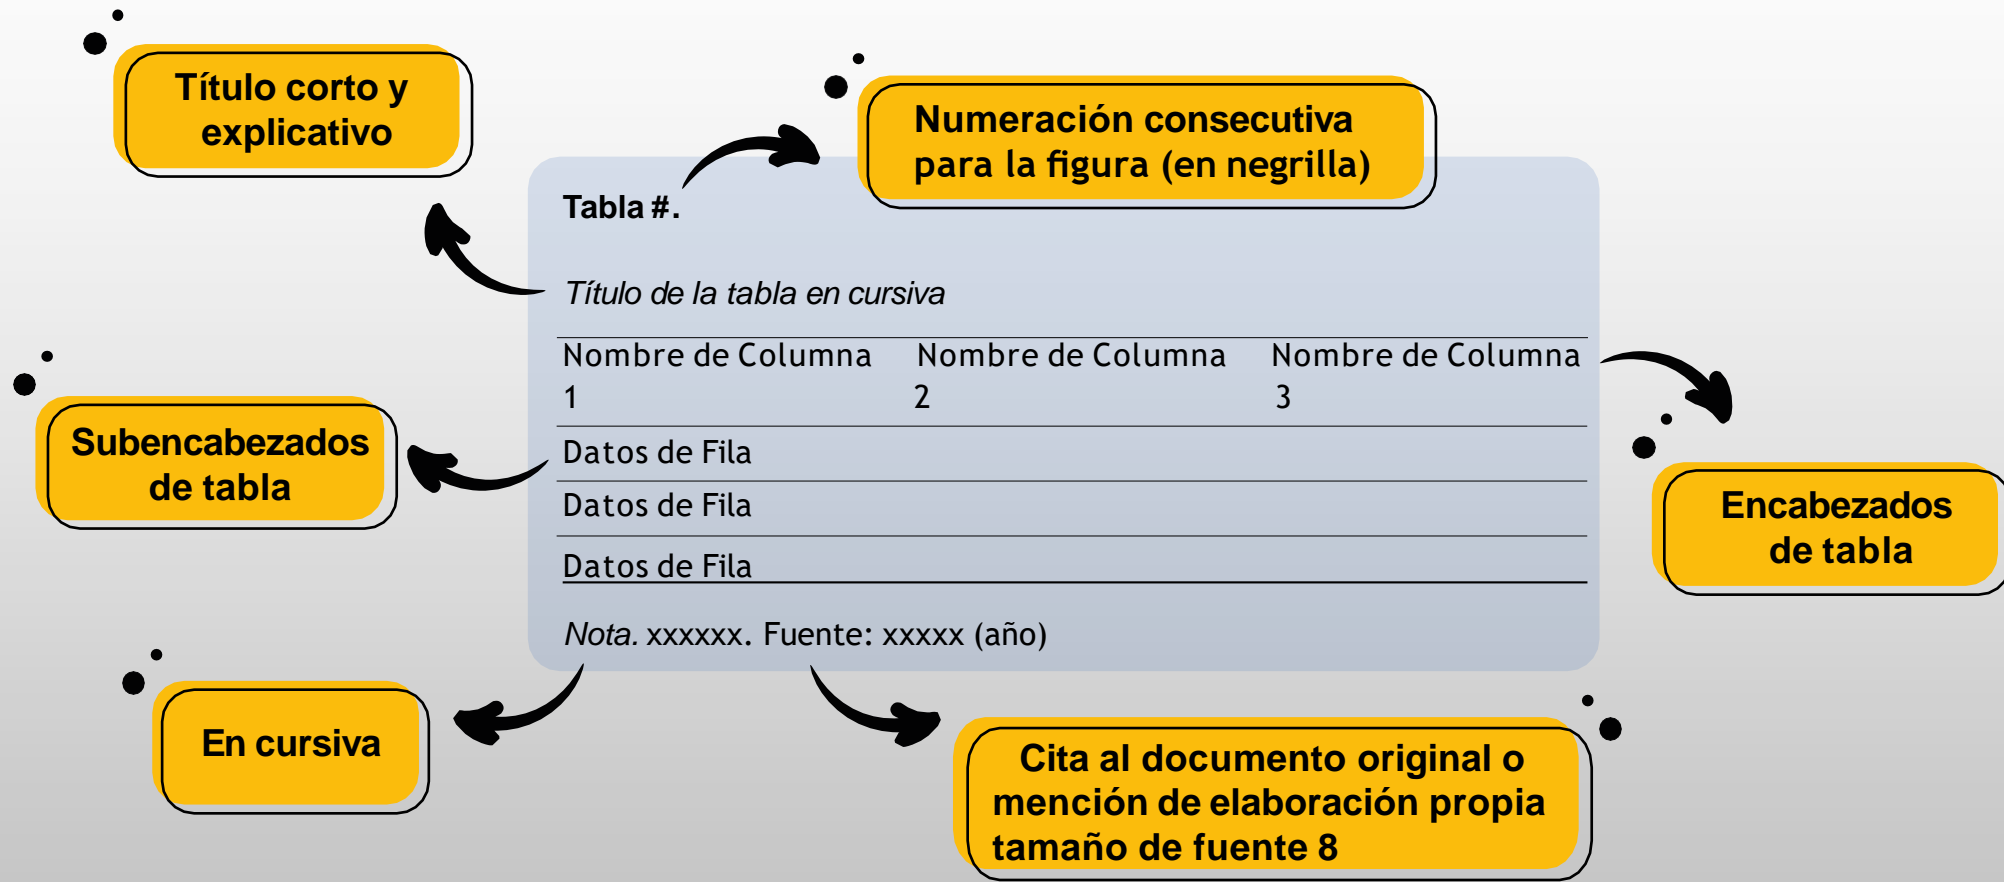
Título corto y explicativo

Numeración consecutiva para la figura (en negrilla)

Tabla #.

Título de la tabla en cursiva

| Nombre de Columna 1 | Nombre de Columna 2 | Nombre de Columna 3 |
|---|---|---|
| Datos de Fila | | |
| Datos de Fila | | |
| Datos de Fila | | |

Nota. xxxxxx. Fuente: xxxxx (año)

Subencabezados de tabla

Encabezados de tabla

En cursiva

Cita al documento original o mención de elaboración propia tamaño de fuente 8